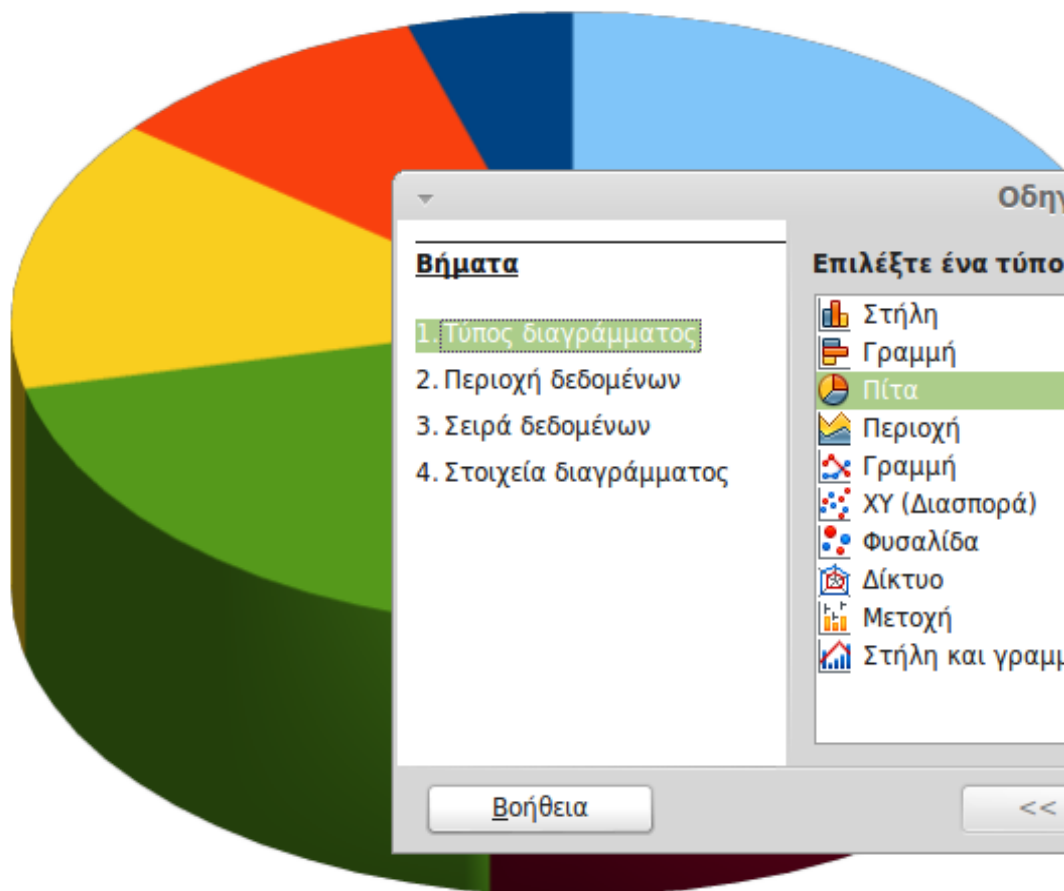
Οδηγ

Βήματα

1. Τύπος διαγράμματος
2. Περιοχή δεδομένων
3. Σειρά δεδομένων
4. Στοιχεία διαγράμματος

Επιλέξτε ένα τύπο

Στήλη
Γραμμή
Πίτα
Περιοχή
Γραμμή
XY (Διασπορά)
Φυσαλίδα
Δίκτυο
Μετοχή
Στήλη και γραμμ

Βοήθεια

<<